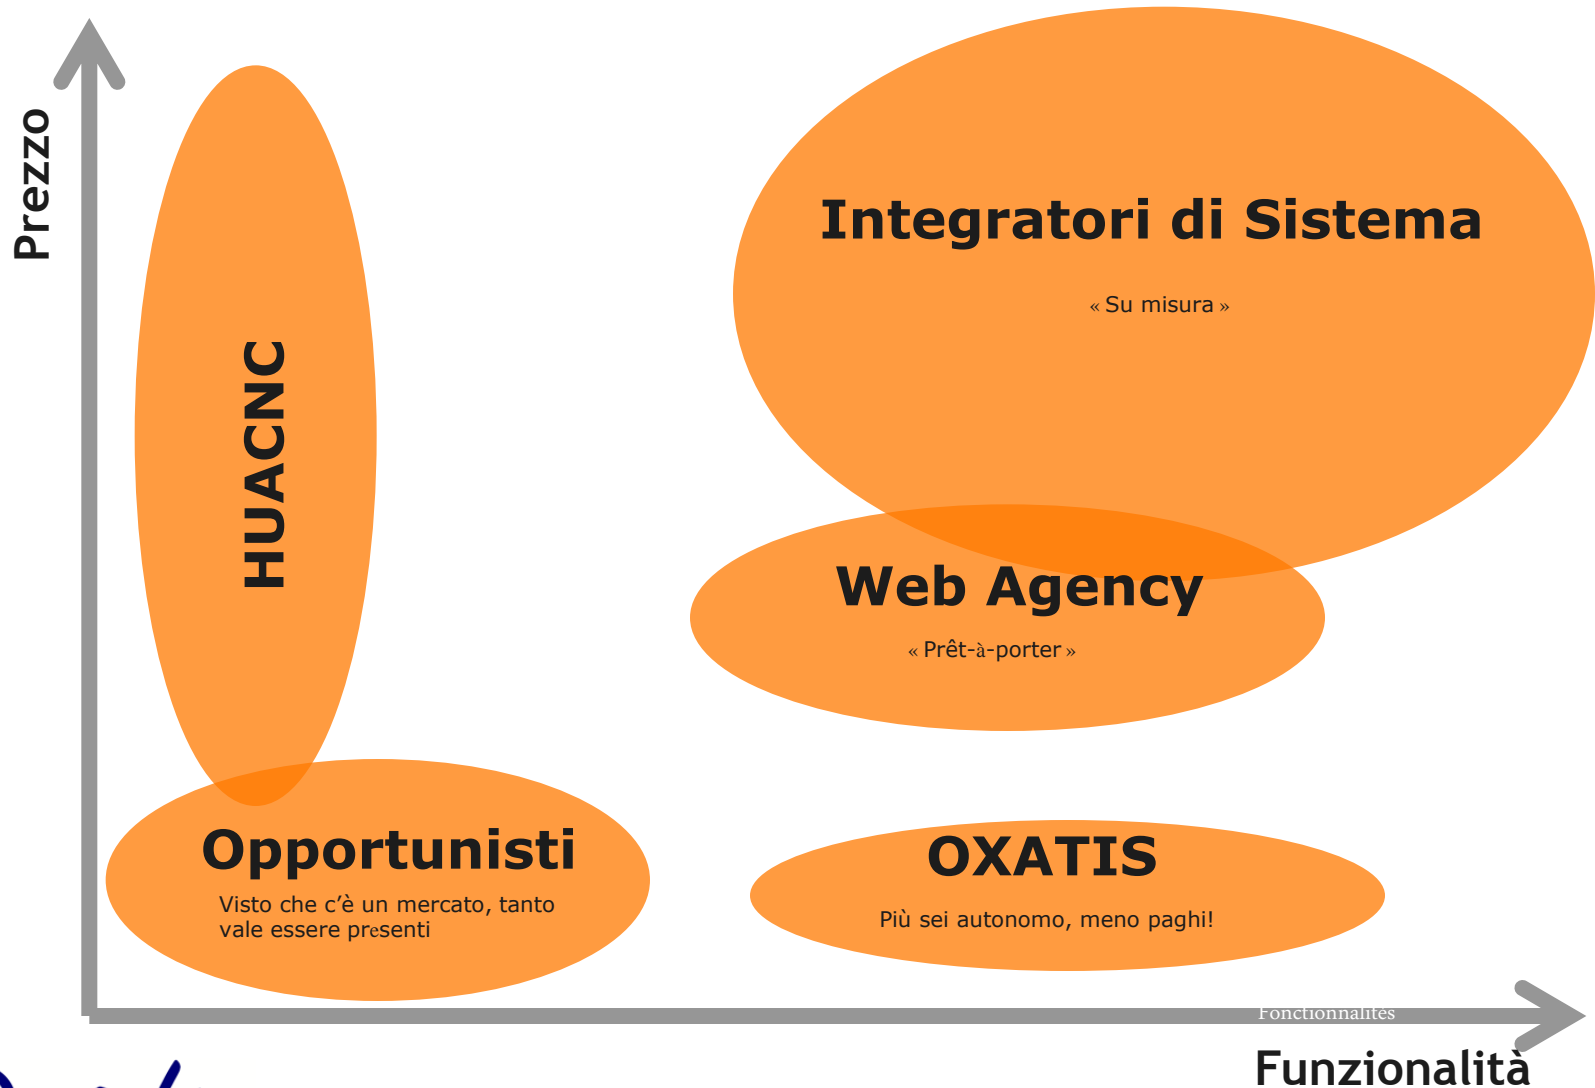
Prezzo

HUACNC

Integratori di Sistema

« Su misura »

Web Agency

« Prêt-à-porter »

Opportunisti

Visto che c'è un mercato, tanto vale essere presenti

OXATIS

Più sei autonomo, meno paghi!

Fonctionnalités

Funzionalità